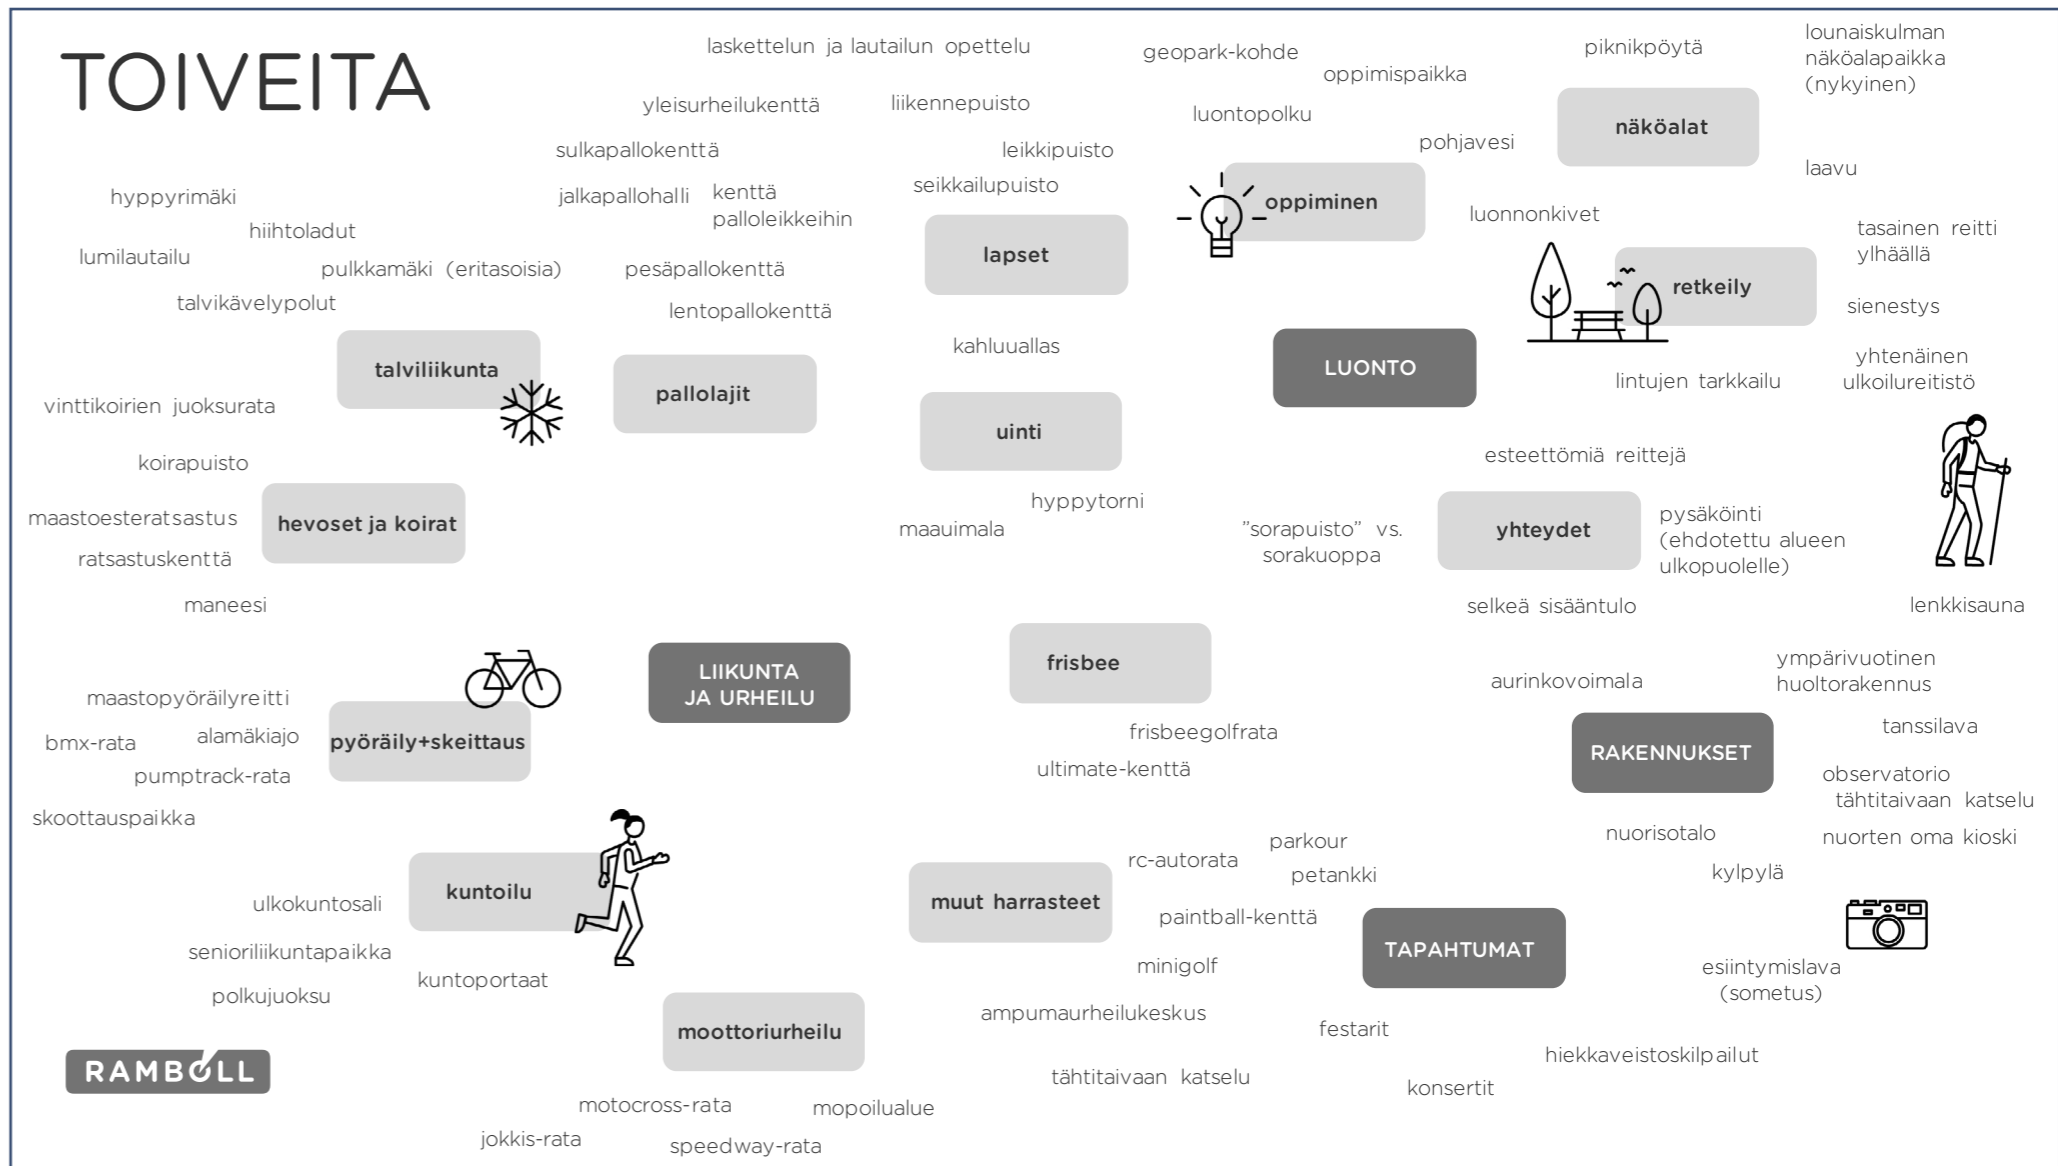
TOIVEITA

laskettelun ja lautailun opettelu

yleisurheilukenttä

liikennepuisto

sulkapallokenttä

leikkipuisto

seikkailupuisto

jalkapallohalli

kenttä palloleikkeihin

hyppyrimäki

hiihtoladut

lumilautailu

pulkkamäki (eritasoisia)

pesäpallokenttä

talvikävelypolut

lentopallokenttä

lapset

talviliikunta

pallolajit

kahluuallas

uinti

vinttikoirien juoksurata

koirapuisto

maastoesteratsastus

hevoset ja koirat

ratsastuskenttä

maneesi

hyppytorni

maauimala

geopark-kohde

oppimispaikka

luontopolku

pohjavesi

oppiminen

piknikpöytä

näköalat

lounaiskulman näköalapaikka (nykyinen)

laavu

luonnonkivet

retkeily

tasainen reitti ylhäällä

sienestys

LUONTO

lintujen tarkkailu

yhtenäinen ulkoilureitistö

esteettömiä reittejä

”sorapuisto” vs. sorakuoppa

yhteydet

pysäköinti (ehdotettu alueen ulkopuolelle)

selkeä sisääntulo

lenkkisauna

LIIKUNTA JA URHEILU

frisbee

frisbeegolfrata

ultimate-kenttä

aurinkovoimala

ympärivuotinen huoltorakennus

tanssilava

RAKENNUKSET

observatorio tähtitaivaan katselu

nuorisotalo

nuorten oma kioski

kylpylä

maastopyöräilyreitti

bmx-rata

alamäkiajo

pyöräily+skeittaus

pumptrack-rata

skoottauspaikka

kuntoilu

ulkokuntosali

senioriliikuntapaikka

kuntoportaat

polkujuoksu

muut harrasteet

rc-autorata

parkour

petankki

paintball-kenttä

minigolf

ampumaurheilukeskus

TAPAHTUMAT

esiintymislava (sometus)

festarit

hiekkaveistoskilpailut

konsertit

tähtitaivaan katselu

moottoriurheilu

motocross-rata

mopoilualue

jokkis-rata

speedway-rata

RAMBOLL